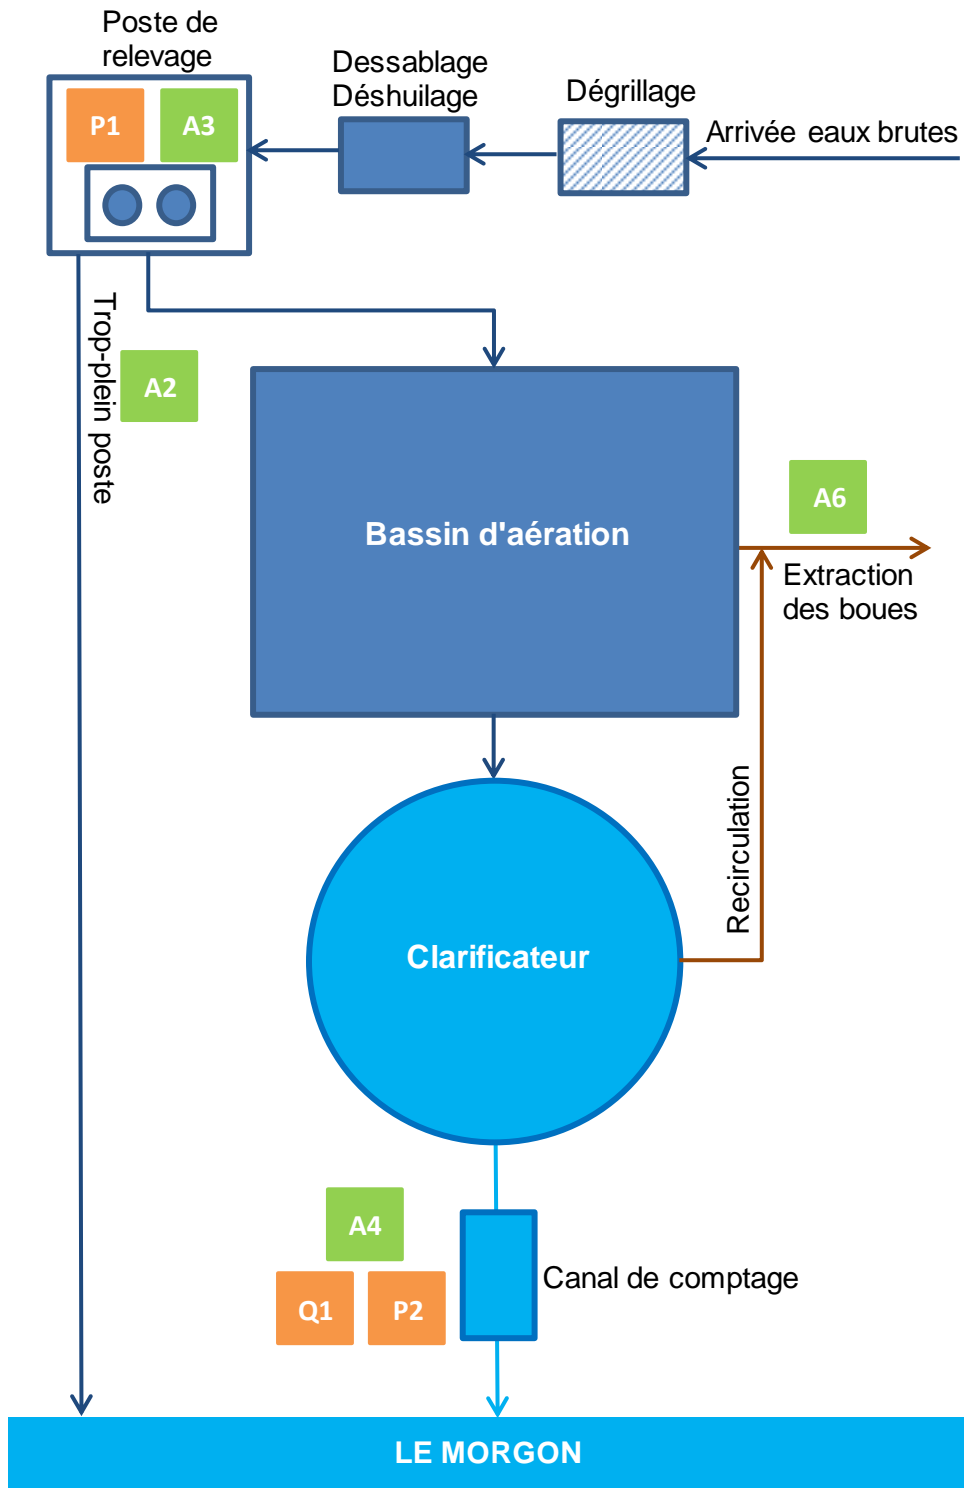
Poste de relevage

P1

A3

Dessablage
Déshuilage

Dégrillage

Arrivée eaux brutes

Trop-plein poste

A2

Bassin d'aération

A6

Extraction des boues

Recirculation

Clarificateur

A4

Q1

P2

Canal de comptage

LE MORGON